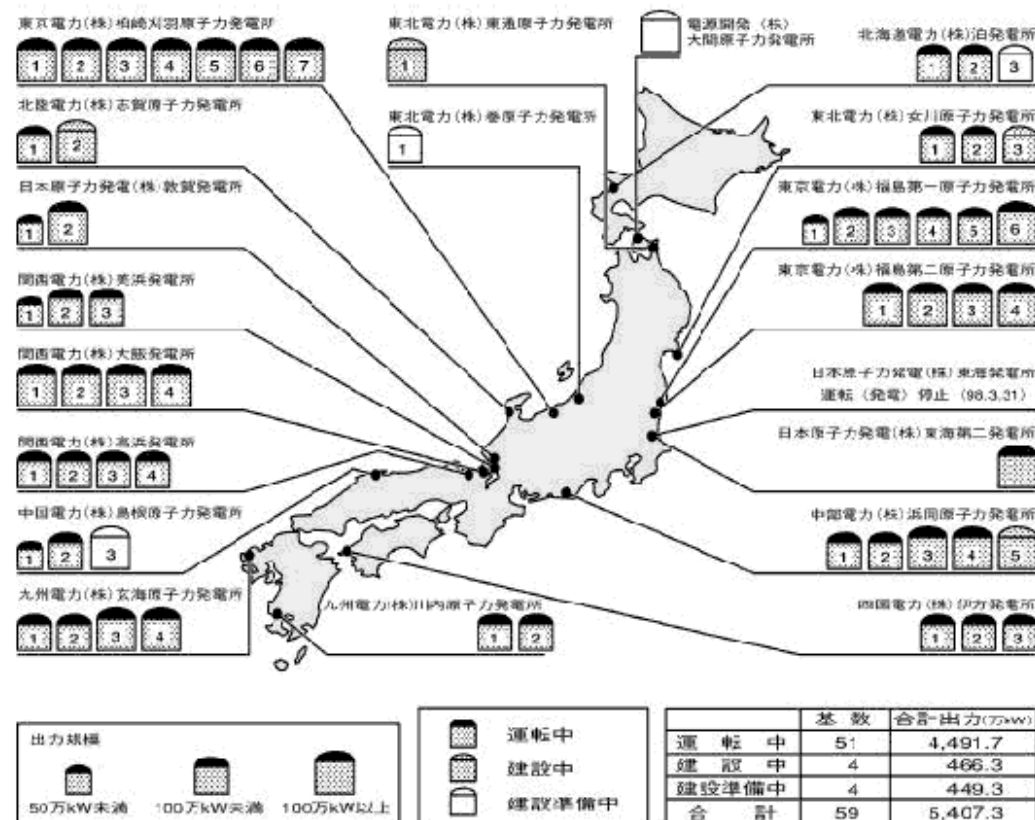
東京電力(株)柏崎刈羽原子力発電所

1 2 3 4 5 6 7

北陸電力(株)志賀原子力発電所

1 2

日本原子力発電(株)敦賀発電所

1 2

関西電力(株)美浜発電所

1 2 3

関西電力(株)大飯発電所

1 2 3 4

関西電力(株)高浜発電所

1 2 3 4

中国電力(株)島根原子力発電所

1 2 3

九州電力(株)玄海原子力発電所

1 2 3 4

東北電力(株)東通原子力発電所

1

東北電力(株)巻原子力発電所

1

電源開発(株)
大間原子力発電所

北海道電力(株)泊発電所

1 2 3

東北電力(株)女川原子力発電所

1 2 3

東京電力(株)福島第一原子力発電所

1 2 3 4 5 6

東京電力(株)福島第二原子力発電所

1 2 3 4

日本原子力発電(株)東海発電所
運転(発電)停止(98.3.31)

日本原子力発電(株)東海第二発電所

中部電力(株)浜岡原子力発電所

1 2 3 4 5

九州電力(株)川内原子力発電所

1 2

四国電力(株)伊方発電所

1 2 3

出力規模

50万kW未満 100万kW未満 100万kW以上

運転中
建設中
建設準備中

| | 基数 | 合計出力(万kW) |
|---|---|---|
| 運転中 | 51 | 4,491.7 |
| 建設中 | 4 | 466.3 |
| 建設準備中 | 4 | 449.3 |
| 合計 | 59 | 5,407.3 |